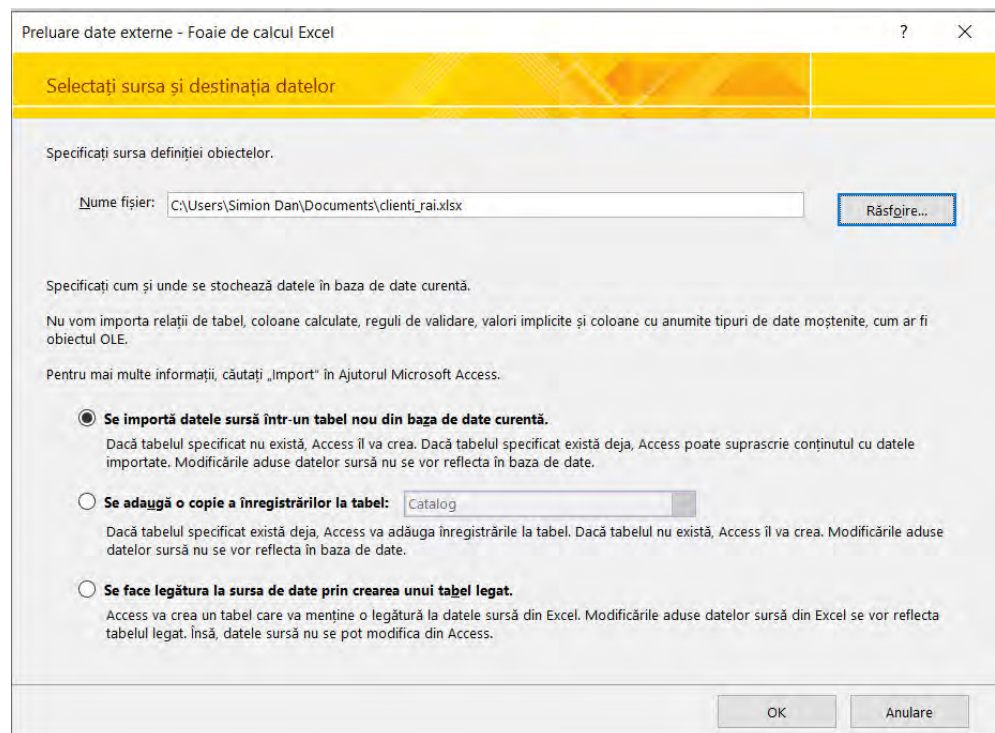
Preluare date externe - Foaie de calcul Excel

?

X

Selectați sursa și destinația datelor

Specificați sursa definiției obiectelor.

Nume fișier: C:\Users\Simion Dan\Documents\clienti_rai.xlsx

Răsfoire...

Specificați cum și unde se stochează datele în baza de date curentă.

Nu vom importa relații de tabel, coloane calculate, reguli de validare, valori implicite și coloane cu anumite tipuri de date moștenite, cum ar fi obiectul OLE.

Pentru mai multe informații, căutați „Import" în Ajutorul Microsoft Access.

Se importă datele sursă într-un tabel nou din baza de date curentă.

Dacă tabelul specificat nu există, Access îl va crea. Dacă tabelul specificat există deja, Access poate suprascrie conținutul cu datele importate. Modificările aduse datelor sursă nu se vor reflecta în baza de date.

Se adaugă o copie a înregistrărilor la tabel: Catalog

Dacă tabelul specificat există deja, Access va adăuga înregistrările la tabel. Dacă tabelul nu există, Access îl va crea. Modificările aduse datelor sursă nu se vor reflecta în baza de date.

Se face legătura la sursa de date prin crearea unui tabel legat.

Access va crea un tabel care va menține o legătură la datele sursă din Excel. Modificările aduse datelor sursă din Excel se vor reflecta tabelul legat. Însă, datele sursă nu se pot modifica din Access.

OK

Anulare